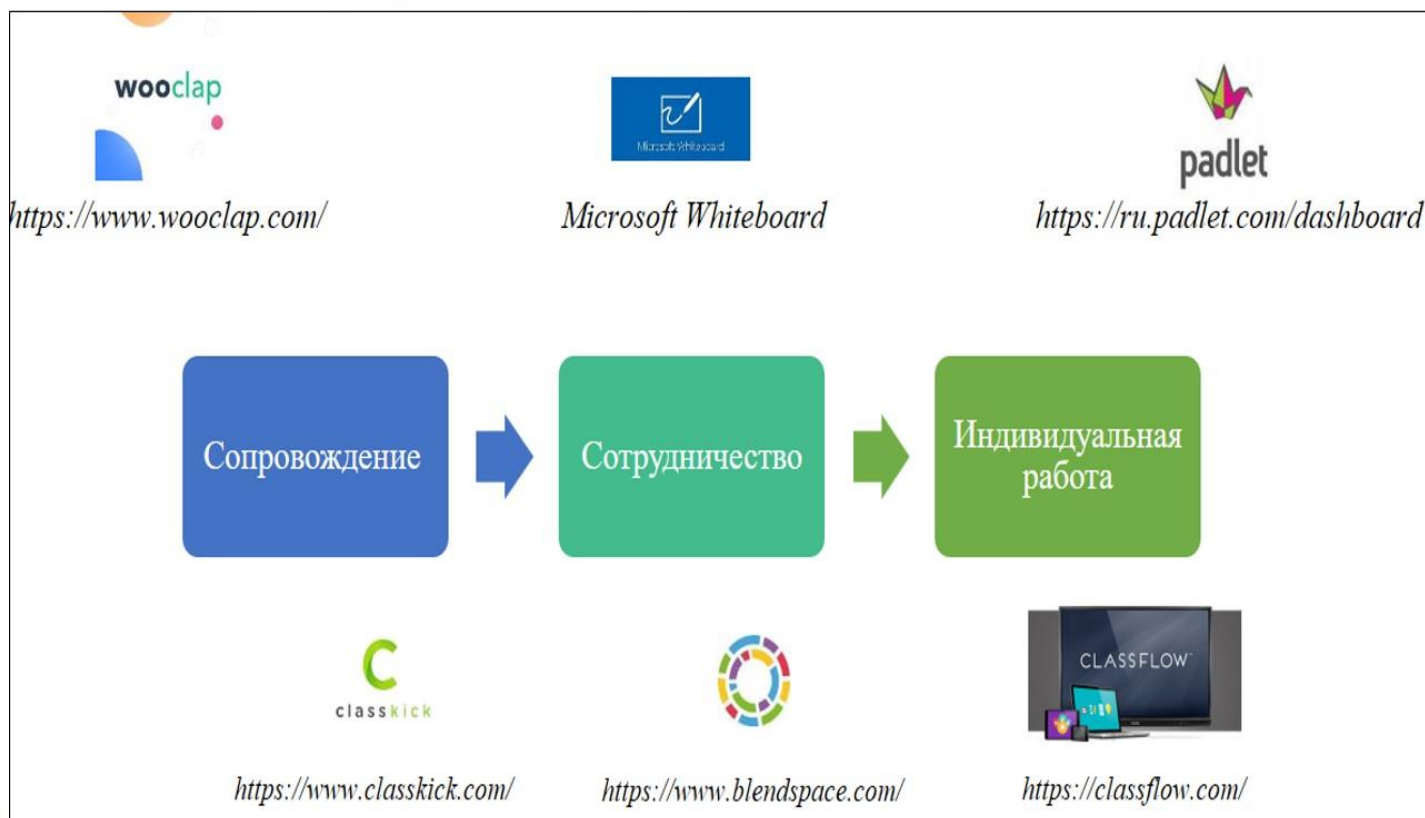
wooclap

Microsoft Whiteboard

padlet

ttps://www.wooclap.com/

Microsoft Whiteboard

https://ru.padlet.com/dashboard

Сопровождение

Сотрудничество

Индивидуальная работа

classkick

CLASSFLOW

https://www.classkick.com/

https://www.blendspace.com/

https://classflow.com/